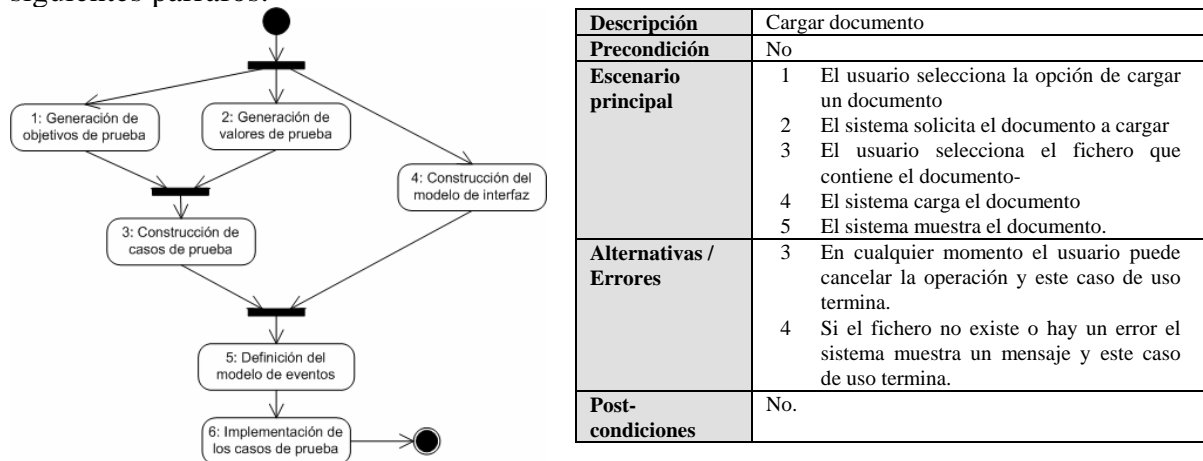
siguientes pasos:

1: Generación de objetivos de prueba

2: Generación de valores de prueba

4: Construcción del modelo de interfaz

3: Construcción de casos de prueba

5: Definición del modelo de eventos

6: Implementación de los casos de prueba

| Descripción | Cargar documento |
|---|---|
| Precondición | No |
| Escenario principal | 1 El usuario selecciona la opción de cargar un documento<br>2 El sistema solicita el documento a cargar<br>3 El usuario selecciona el fichero que contiene el documento-<br>4 El sistema carga el documento<br>5 El sistema muestra el documento. |
| Alternativas / Errores | 3 En cualquier momento el usuario puede cancelar la operación y este caso de uso termina.<br>4 Si el fichero no existe o hay un error el sistema muestra un mensaje y este caso de uso termina. |
| Post-condiciones | No. |